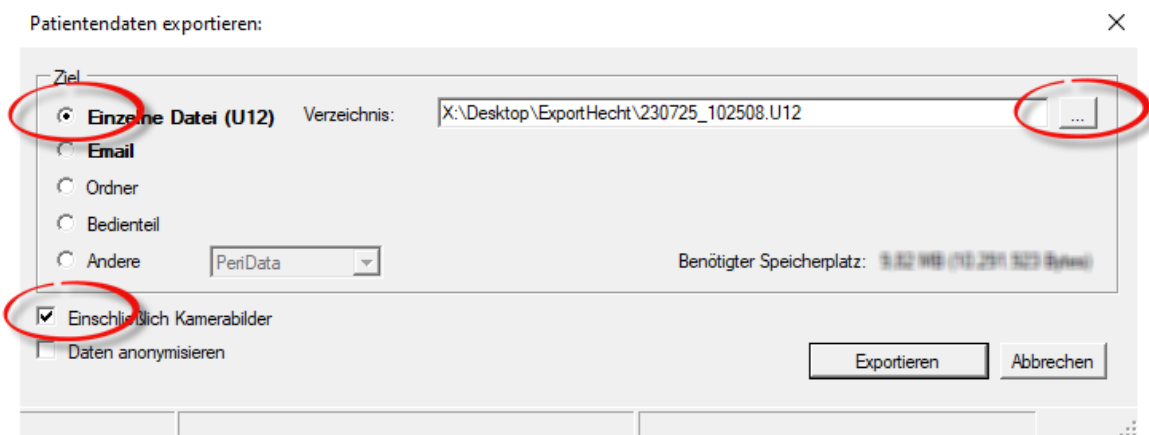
Patientendaten exportieren:

×

Ziel

Einzelne Datei (U12)

Verzeichnis: X:\Desktop\ExportHecht\230725_102508.U12

...

Email

Ordner

Bedienteil

Andere

PeriData

Benötigter Speicherplatz: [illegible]

Einschließlich Kamerabilder

Daten anonymisieren

Exportieren

Abbrechen